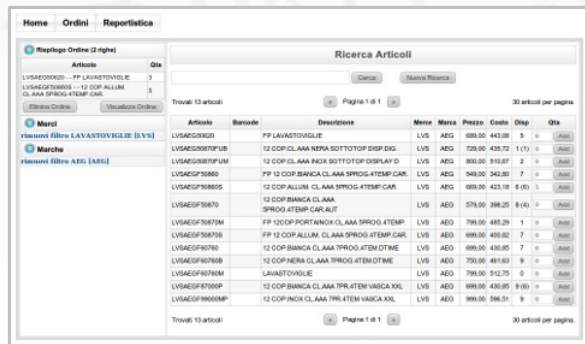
Home Ordini Reportistica

Riepilogo Ordine (2 righe)

| Articolo | Qta |
|---|---|
| LVSAEG00620 -- FP LAVASTOVIGLIE | 3 |
| LVSAEGF50860S -- 12 COP.ALLUM. CL.AAA 5PROG.4TEMP.CAR. | 3 |

Elimina Ordine Visualizza Ordine

Merci
rimuovi filtro LAVASTOVIGLIE [LVS]

Marche
rimuovi filtro AEG [AEG]

Ricerca Articoli

Cerca Nuova Ricerca

Trovati 13 articoli « Pagina 1 di 1 » 30 articoli per pagina

| Articolo | Barcode | Descrizione | Merce | Marca | Prezzo | Costo | Disp | Qta |
|---|---|---|---|---|---|---|---|---|
| LVSAEG00620 | | FP LAVASTOVIGLIE | LVS | AEG | 689,00 | 443,08 | 5 | 0 Add |
| LVSAEG50870FUB | | 12 COP.CL.AAA NERA SOTTOTOP DISP.DIG. | LVS | AEG | 729,00 | 435,72 | 1 (1) | 0 Add |
| LVSAEG50870FUM | | 12 COP.CL.AAA INOX SOTTOTOP DISPLAY D | LVS | AEG | 800,00 | 510,67 | 2 | 0 Add |
| LVSAEGF50860 | | FP 12 COP.BIANCA CL.AAA 5PROG.4TEMP.CAR. | LVS | AEG | 549,00 | 342,80 | 7 | 0 Add |
| LVSAEGF50860S | | 12 COP.ALLUM. CL.AAA 5PROG.4TEMP.CAR. | LVS | AEG | 669,00 | 423,18 | 6 (6) | 3 Add |
| LVSAEGF50870 | | 12 COP.BIANCA CL.AAA 5PROG.4TEMP.CAR.AUT | LVS | AEG | 579,00 | 398,25 | 8 (4) | 0 Add |
| LVSAEGF50870M | | FP 12COP.PORTAINOX CL.AAA 5PROG.4TEMP | LVS | AEG | 799,00 | 485,29 | 1 | 0 Add |
| LVSAEGF50870S | | FP 12 COP.ALLUM. CL.AAA 5PROG.4TEMP.CAR. | LVS | AEG | 699,00 | 400,82 | 7 | 0 Add |
| LVSAEGF60760 | | 12 COP.BIANCA CL.AAA 7PROG.4TEM.DTIME | LVS | AEG | 699,00 | 430,85 | 7 | 0 Add |
| LVSAEGF60760B | | 12 COP.NERA CL.AAA 7PROG.4TEM.DTIME | LVS | AEG | 750,00 | 461,63 | 9 | 0 Add |
| LVSAEGF60760M | | LAVASTOVIGLIE | LVS | AEG | 799,00 | 512,75 | 0 | 0 Add |
| LVSAEGF67000P | | 12 COP.BIANCA CL.AAA 7PR.4TEM VASCA XXL | LVS | AEG | 699,00 | 430,85 | 9 (6) | 0 Add |
| LVSAEGF99000MP | | 12 COP.INOX CL.AAA 7PR.4TEM VASCA XXL | LVS | AEG | 999,00 | 596,51 | 9 | 0 Add |

Trovati 13 articoli « Pagina 1 di 1 » 30 articoli per pagina